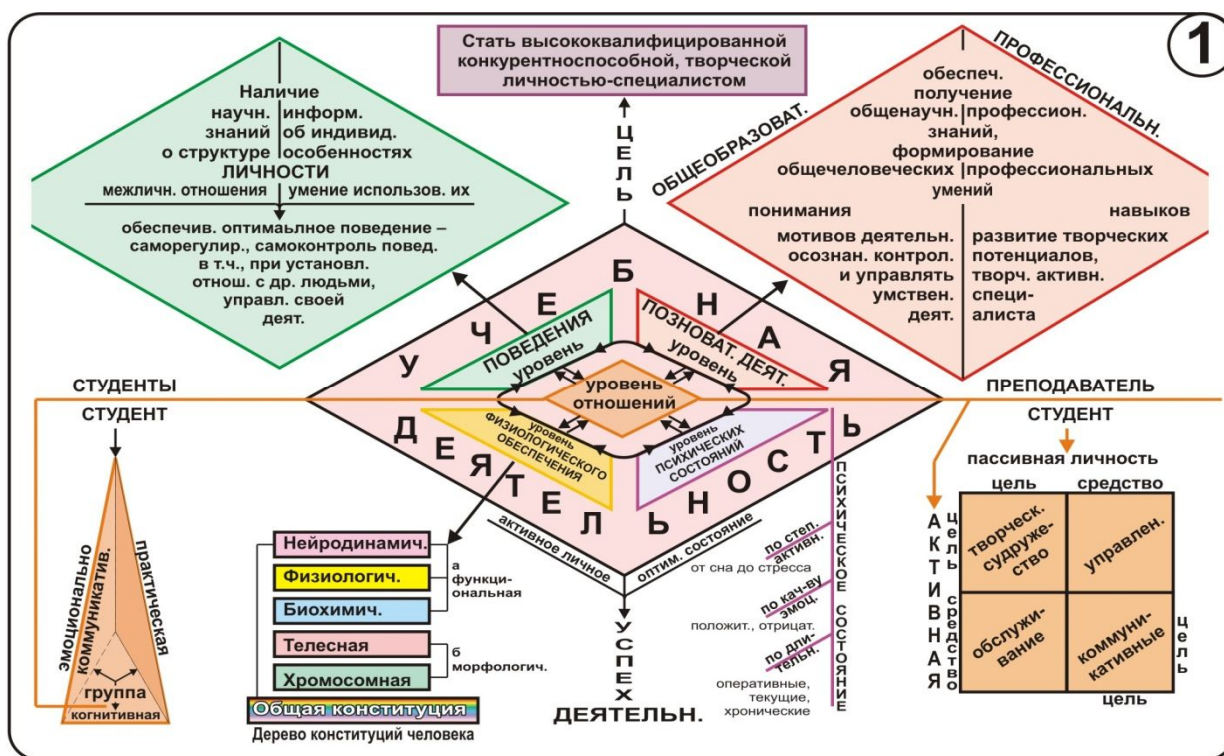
1

Стать высококвалифицированной конкурентноспособной, творческой личностью-специалистом

ЦЕЛЬ

Наличие
научн. знаний о структуре | информ. об индивид. особенностях
ЛИЧНОСТИ
межличн. отношения | умение использов. их
обеспечив. оптимаьлное поведение – саморегулир., самоконтроль повед. в т.ч., при установл. отнош. с др. людьми, управл. своей деят.

ОБЩЕОБРАЗОВАТ.
ПРОФЕССИОНАЛЬН.
обеспеч. получение
общенаучн. | профессион.
знаний, формирование
общечеловеческих | профессиональных
умений
понимания | навыков
мотивов деятельн. осознан. контрол. и управлять умствен. деят. | развитие творческих потенциалов, творч. активн. специалиста

УЧЕБНАЯ ДЕЯТЕЛЬНОСТЬ

ПОВЕДЕНИЯ уровень
ПОЗНОВАТ. ДЕЯТ. уровень
уровень отношений
уровень ФИЗИОЛОГИЧЕСКОГО ОБЕСПЕЧЕНИЯ
уровень ПСИХИЧЕСКИХ СОСТОЯНИЙ

СТУДЕНТЫ
ПРЕПОДАВАТЕЛЬ

СТУДЕНТ
эмоционально коммуникатив.
практическая
группа
когнитивная

активное личное
оптим. состояние
УСПЕХ ДЕЯТЕЛЬН.

Нейродинамич.
Физиологич.
Биохимич.
а функциональная
Телесная
Хромосомная
б морфологич.
Общая конституция
Дерево конституций человека

ПСИХИЧЕСКОЕ СОСТОЯНИЕ
по степ. активн.
от сна до стресса
по кач-ву эмоц.
положит., отрицат.
по длительн.
оперативные, текущие, хронические

СТУДЕНТ
пассивная личность
цель | средство
АКТИВНАЯ
цель
средство
цель
цель

| творческ. судружество | управлен. |
|---|---|
| обслуживание | коммуникативные |